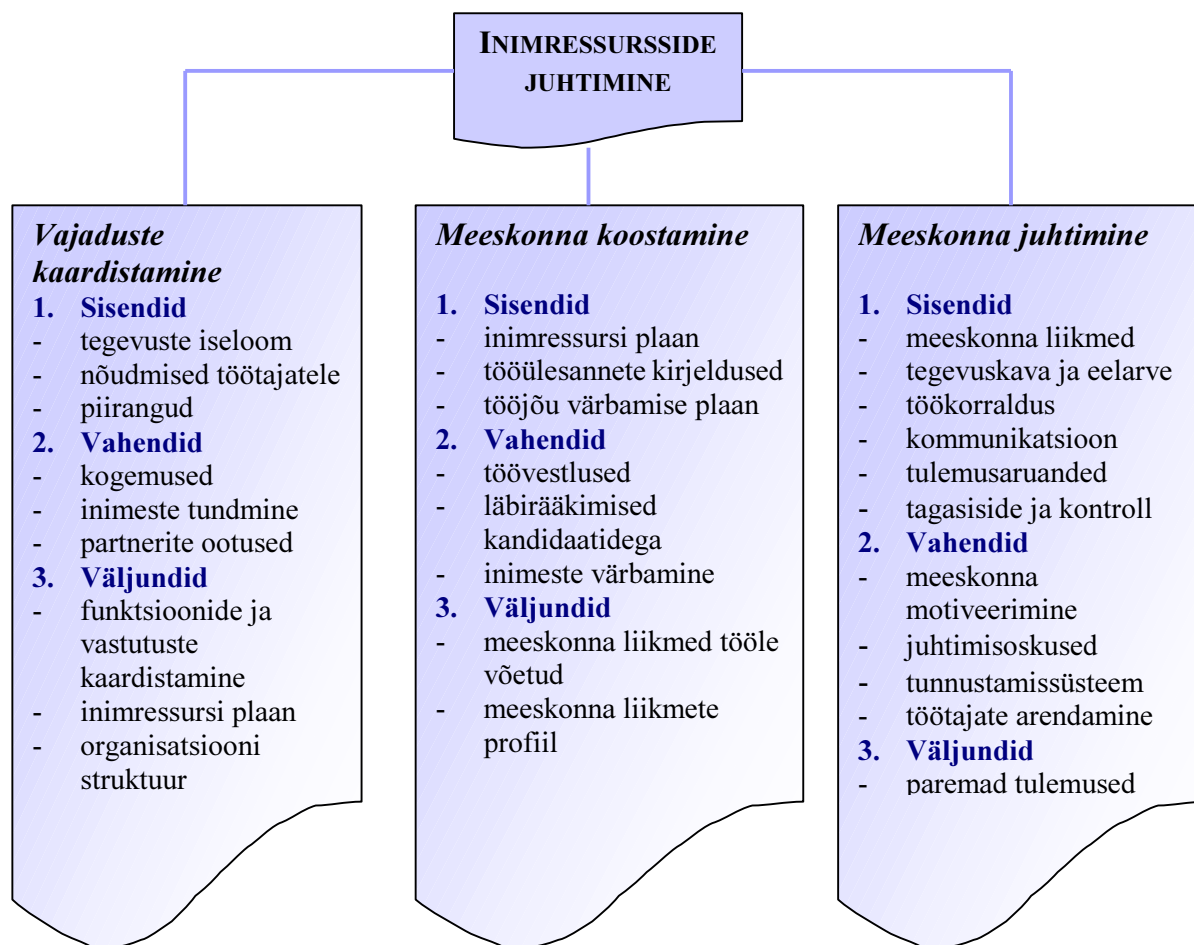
INIMRESSURSSIDE JUHTIMINE

Vajaduste kaardistamine
1. Sisendid
- tegevuste iseloom
- nõudmised töötajatele
- piirangud
2. Vahendid
- kogemused
- inimeste tundmine
- partnerite ootused
3. Väljundid
- funktsioonide ja vastutuste kaardistamine
- inimressursi plaan
- organisatsiooni struktuur

Meeskonna koostamine
1. Sisendid
- inimressursi plaan
- tööülesannete kirjeldused
- tööjõu värbamise plaan
2. Vahendid
- töövestlused
- läbirääkimised kandidaatidega
- inimeste värbamine
3. Väljundid
- meeskonna liikmed tööle võetud
- meeskonna liikmete profiil

Meeskonna juhtimine
1. Sisendid
- meeskonna liikmed
- tegevuskava ja eelarve
- töökorraldus
- kommunikatsioon
- tulemusaruanded
- tagasiside ja kontroll
2. Vahendid
- meeskonna motiveerimine
- juhtimisoskused
- tunnustamissüsteem
- töötajate arendamine
3. Väljundid
- paremad tulemused